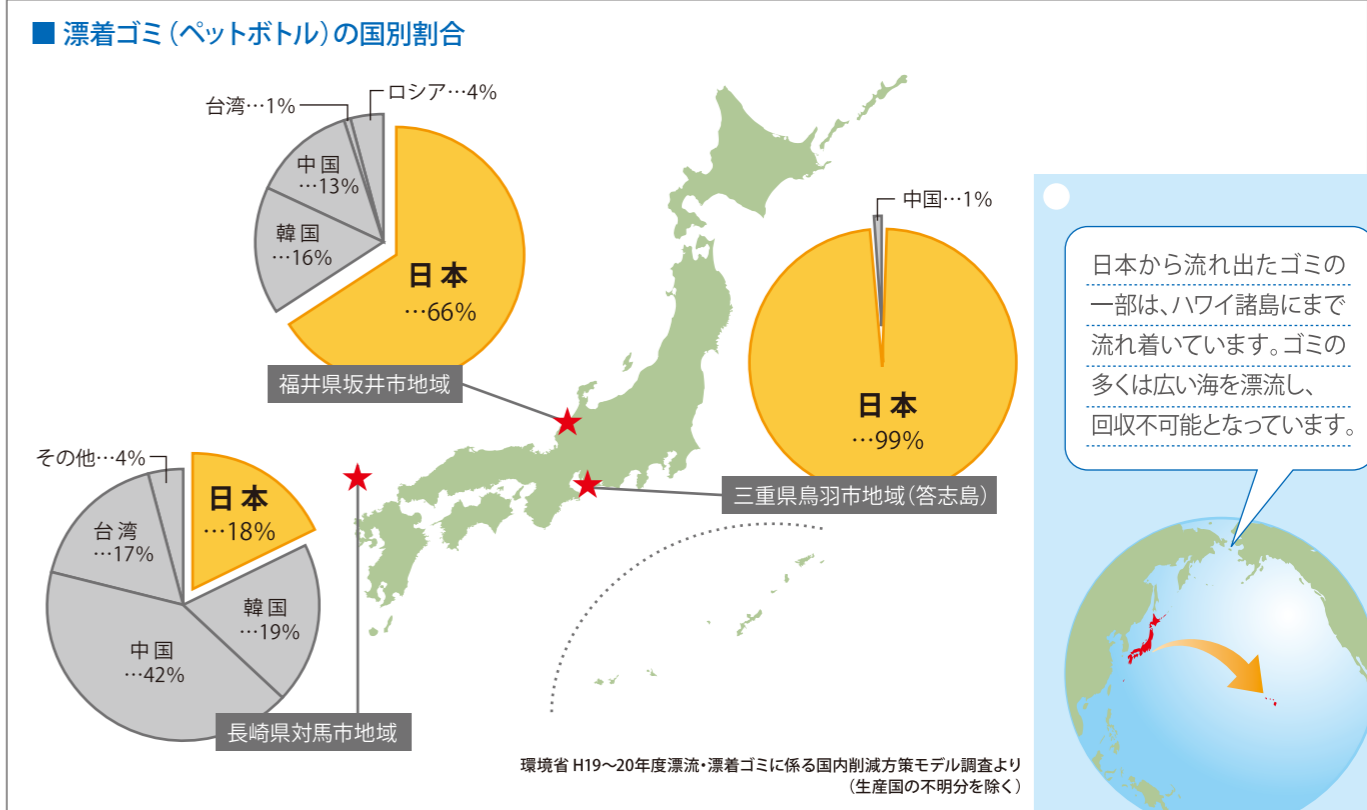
■ 漂着ゴミ（ペットボトル）の国別割合

台湾…1%
ロシア…4%
中国…13%
韓国…16%
日本…66%
福井県坂井市地域

中国…1%
日本…99%
三重県鳥羽市地域（答志島）

その他…4%
日本…18%
台湾…17%
韓国…19%
中国…42%
長崎県対馬市地域

日本から流れ出たゴミの一部は、ハワイ諸島にまで流れ着いています。ゴミの多くは広い海を漂流し、回収不可能となっています。

環境省 H19〜20年度漂流・漂着ゴミに係る国内削減方策モデル調査より
（生産国の不明分を除く）